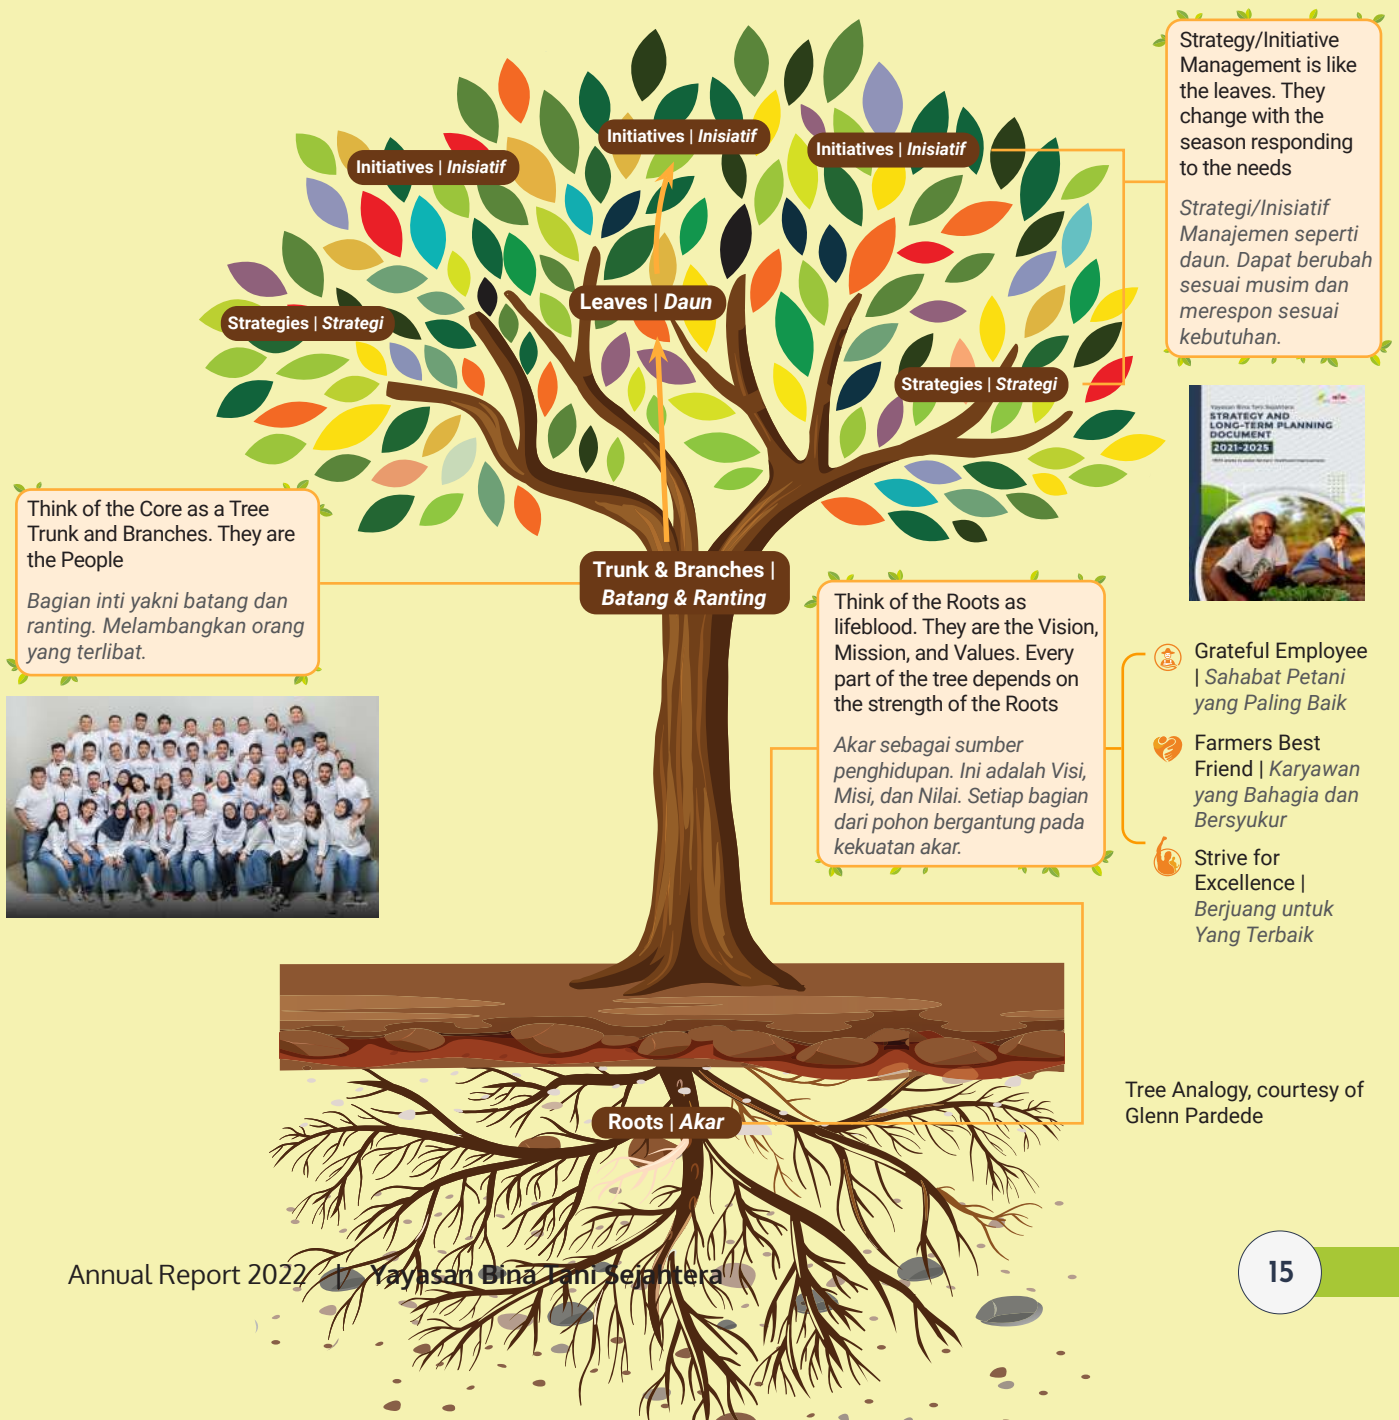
Strategy/Initiative Management is like the leaves. They change with the season responding to the needs

Strategi/Inisiatif Manajemen seperti daun. Dapat berubah sesuai musim dan merespon sesuai kebutuhan.

Initiatives | Inisiatif

Initiatives | Inisiatif

Initiatives | Inisiatif

Leaves | Daun

Strategies | Strategi

Strategies | Strategi

STRATEGY AND LONG-TERM PLANNING DOCUMENT 2021-2025

Think of the Core as a Tree Trunk and Branches. They are the People

Bagian inti yakni batang dan ranting. Melambangkan orang yang terlibat.

Trunk & Branches | Batang & Ranting

Think of the Roots as lifeblood. They are the Vision, Mission, and Values. Every part of the tree depends on the strength of the Roots

Akar sebagai sumber penghidupan. Ini adalah Visi, Misi, dan Nilai. Setiap bagian dari pohon bergantung pada kekuatan akar.

Grateful Employee | Sahabat Petani yang Paling Baik

Farmers Best Friend | Karyawan yang Bahagia dan Bersyukur

Strive for Excellence | Berjuang untuk Yang Terbaik

Roots | Akar

Tree Analogy, courtesy of Glenn Pardede

Annual Report 2022 | Yayasan Bina Tani Sejahtera

15